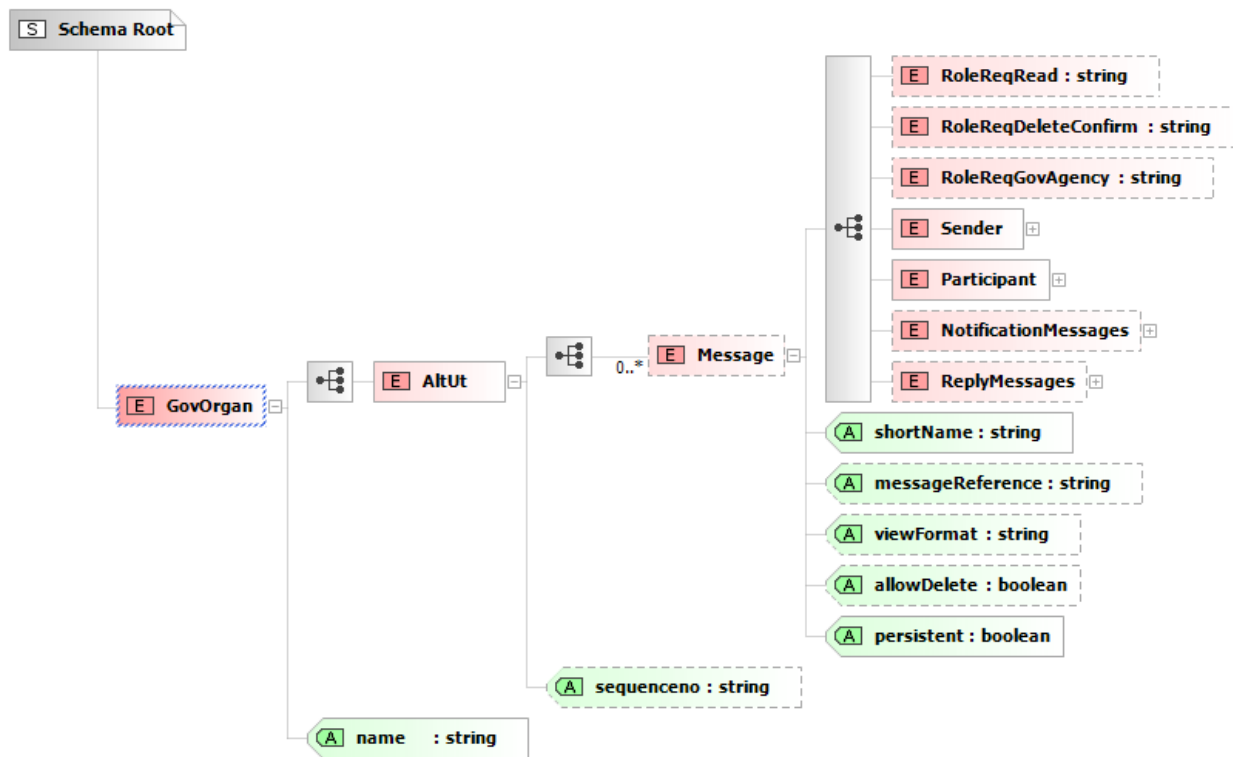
S Schema Root

E RoleReqRead : string

E RoleReqDeleteConfirm : string

E RoleReqGovAgency : string

E Sender

E Participant

E NotificationMessages

E ReplyMessages

0..* E Message

E GovOrgan

E AltUt

A shortName : string

A messageReference : string

A viewFormat : string

A allowDelete : boolean

A persistent : boolean

A sequenceno : string

A name : string